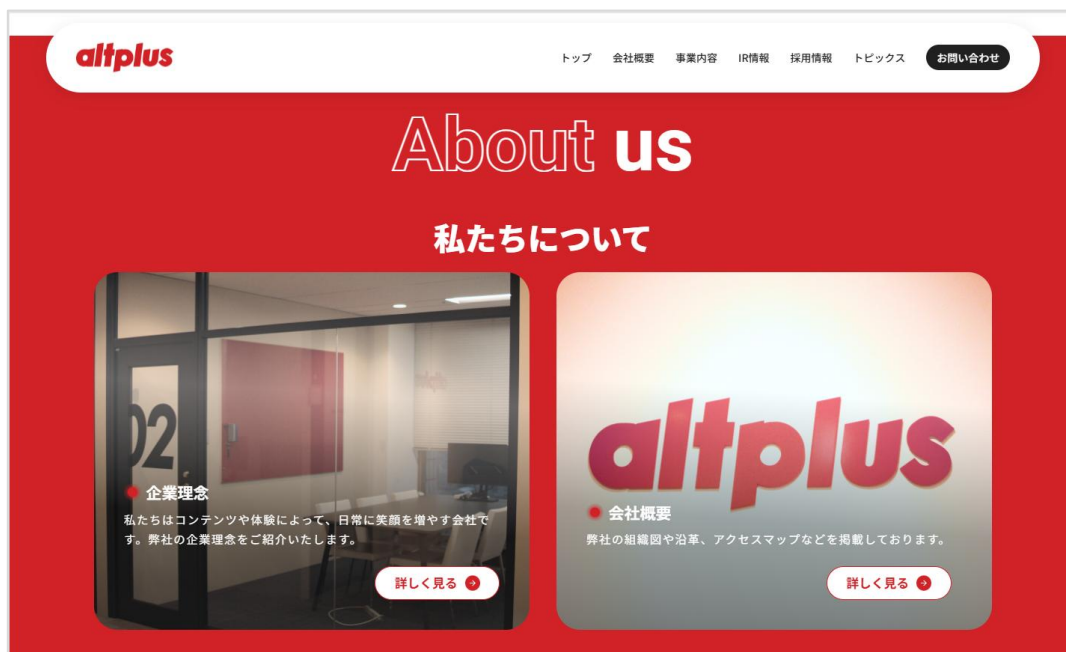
altplus

トップ 会社概要 事業内容 IR情報 採用情報 トピックス お問い合わせ

About us

私たちについて

02

企業理念

私たちはコンテンツや体験によって、日常に笑顔を増やす会社です。弊社の企業理念をご紹介いたします。

詳しく見る

altplus

会社概要

弊社の組織図や沿革、アクセスマップなどを掲載しております。

詳しく見る